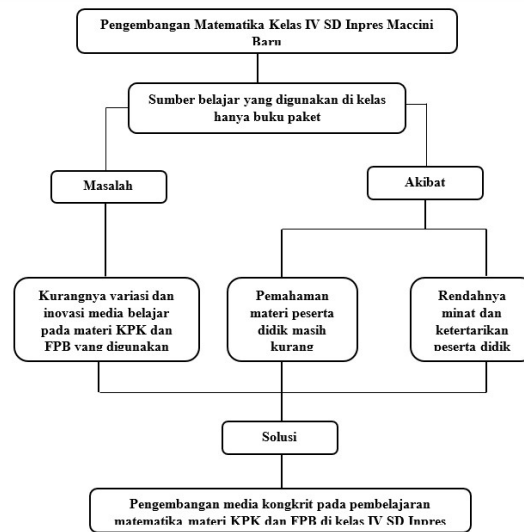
Pengembangan Matematika Kelas IV SD Inpres Maccini Baru

Sumber belajar yang digunakan di kelas hanya buku paket

Masalah

Akibat

Kurangnya variasi dan inovasi media belajar pada materi KPK dan FPB yang digunakan

Pemahaman materi peserta didik masih kurang

Rendahnya minat dan ketertarikan peserta didik

Solusi

Pengembangan media kongkrit pada pembelajaran matematika materi KPK dan FPB di kelas IV SD Inpres